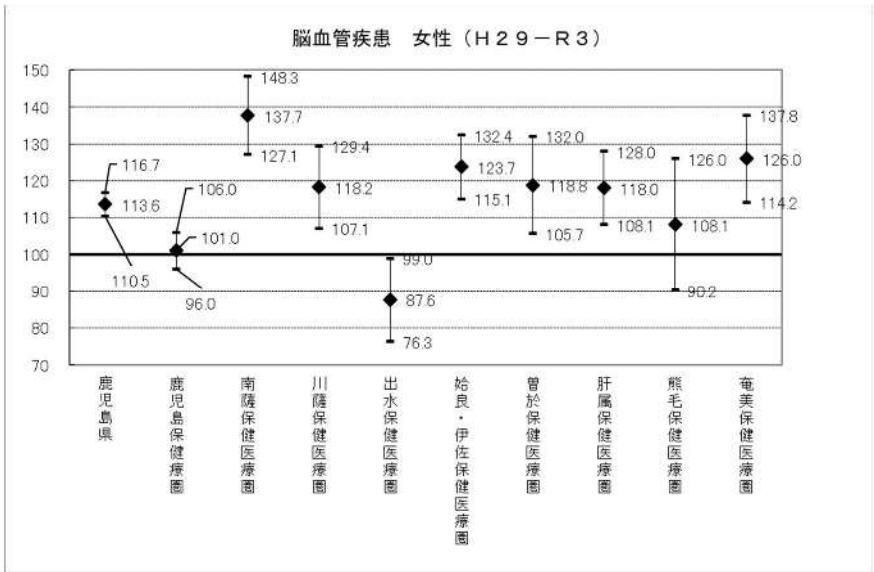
脳血管疾患　女性（H29－R3）

150
140
130
120
110
100
90
80
70

116.7
113.6
110.5

106.0
101.0
96.0

148.3
137.7
127.1

129.4
118.2
107.1

99.0
87.6
76.3

132.4
123.7
115.1

132.0
118.8
105.7

128.0
118.0
108.1

126.0
108.1
90.2

137.8
126.0
114.2

鹿児島県
鹿児島保健医療圏
南薩保健医療圏
川薩保健医療圏
出水保健医療圏
姶良・伊佐保健医療圏
曽於保健医療圏
肝属保健医療圏
熊毛保健医療圏
奄美保健医療圏